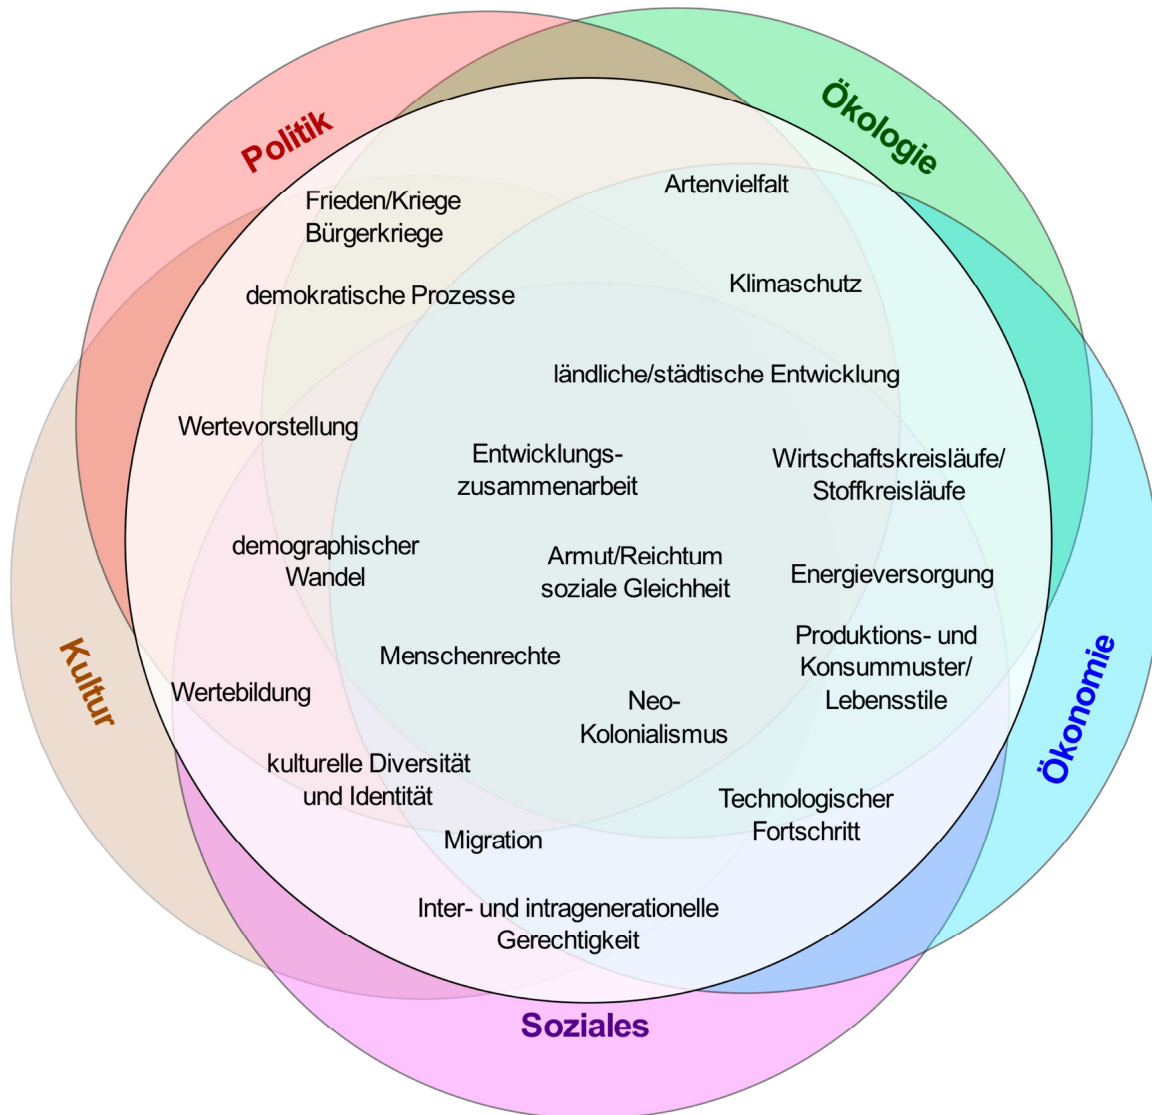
Politik

Ökologie

Frieden/Kriege
Bürgerkriege

Artenvielfalt

demokratische Prozesse

Klimaschutz

ländliche/städtische Entwicklung

Wertevorstellung

Entwicklungszusammenarbeit

Wirtschaftskreisläufe/
Stoffkreisläufe

demographischer Wandel

Armut/Reichtum
soziale Gleichheit

Energieversorgung

Kultur

Menschenrechte

Produktions- und Konsummuster/
Lebensstile

Ökonomie

Wertebildung

Neo-Kolonialismus

kulturelle Diversität und Identität

Technologischer Fortschritt

Migration

Inter- und intragenerationelle Gerechtigkeit

Soziales